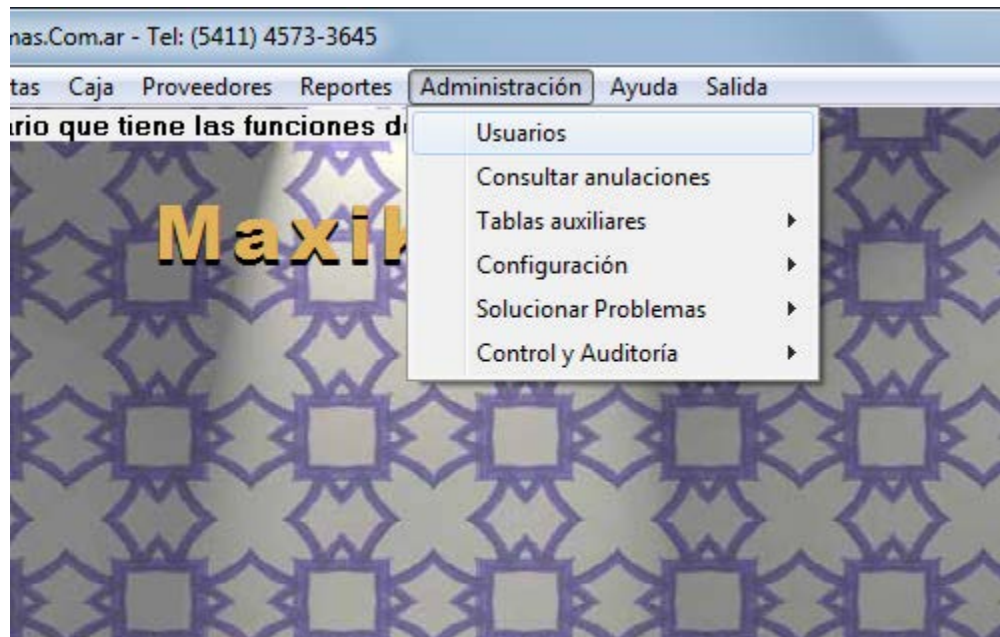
nas.Com.ar - Tel: (5411) 4573-3645

tas Caja Proveedores Reportes Administración Ayuda Salida

ario que tiene las funciones d

Usuarios
Consultar anulaciones
Tablas auxiliares
Configuración
Solucionar Problemas
Control y Auditoría

Maxik